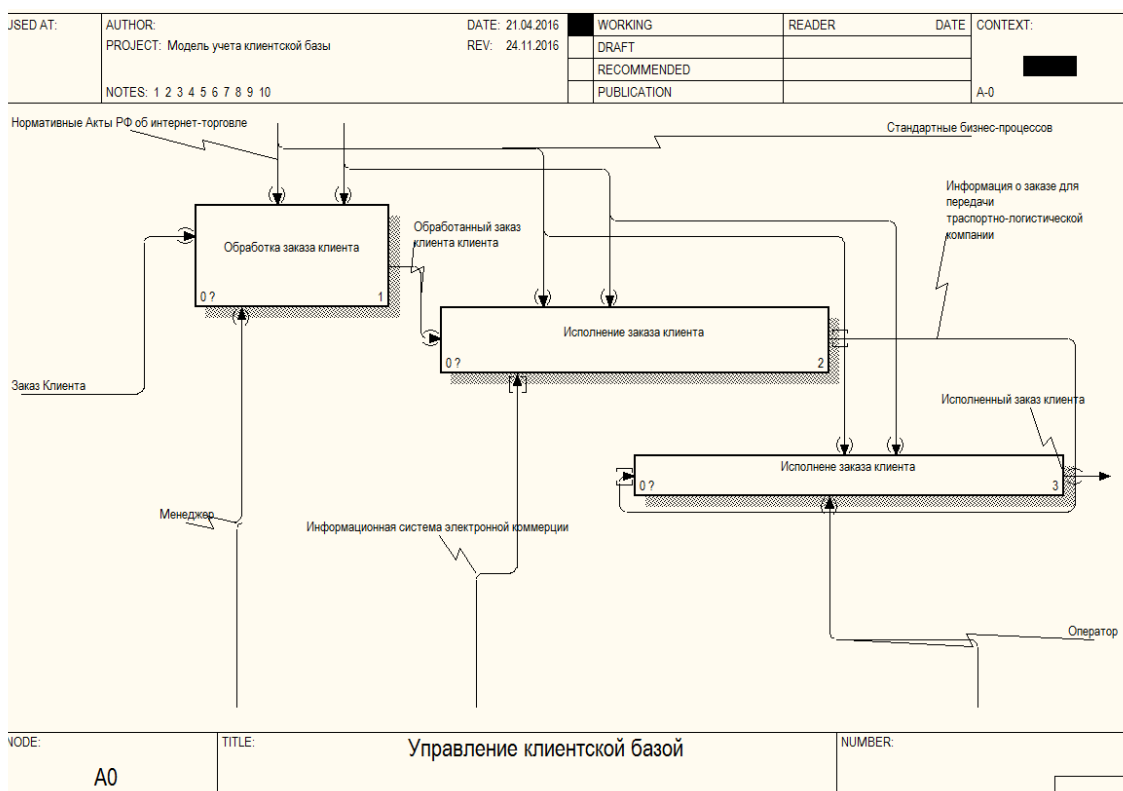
USED AT: AUTHOR: DATE: 21.04.2016 WORKING READER DATE CONTEXT:
PROJECT: Модель учета клиентской базы REV: 24.11.2016 DRAFT
RECOMMENDED
NOTES: 1 2 3 4 5 6 7 8 9 10 PUBLICATION A-0

Нормативные Акты РФ об интернет-торговле

Стандартные бизнес-процессов

Информация о заказе для передачи траспортно-логистической компании

Обработка заказа клиента

0 ? 1

Обработанный заказ клиента клиента

Исполнение заказа клиента

0 ? 2

Заказ Клиента

Исполненный заказ клиента

Исполнене заказа клиента

0 ? 3

Менеджер

Информационная система электронной коммерции

Оператор

NODE: A0 TITLE: Управление клиентской базой NUMBER: